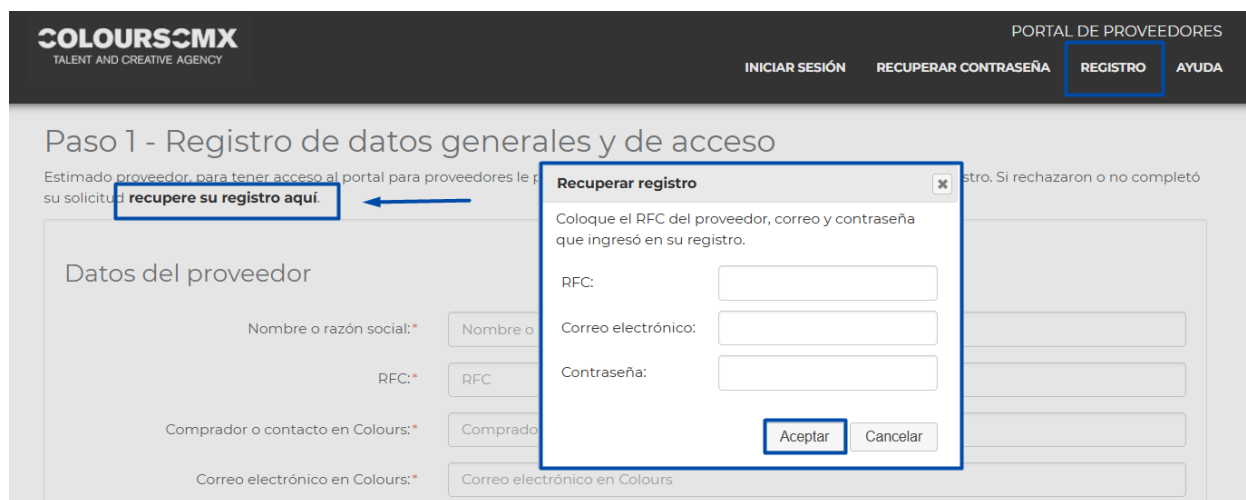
COLOURSCMX
TALENT AND CREATIVE AGENCY

PORTAL DE PROVEEDORES

INICIAR SESIÓN RECUPERAR CONTRASEÑA REGISTRO AYUDA

Paso 1 - Registro de datos generales y de acceso

Estimado proveedor, para tener acceso al portal para proveedores le p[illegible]stro. Si rechazaron o no completó su solicitud **recupere su registro aquí**.

Datos del proveedor

Nombre o razón social:* Nombre o

RFC:* RFC

Comprador o contacto en Colours:* Comprado

Correo electrónico en Colours:* Correo electrónico en Colours

Recuperar registro

Coloque el RFC del proveedor, correo y contraseña que ingresó en su registro.

RFC:

Correo electrónico:

Contraseña:

Aceptar Cancelar